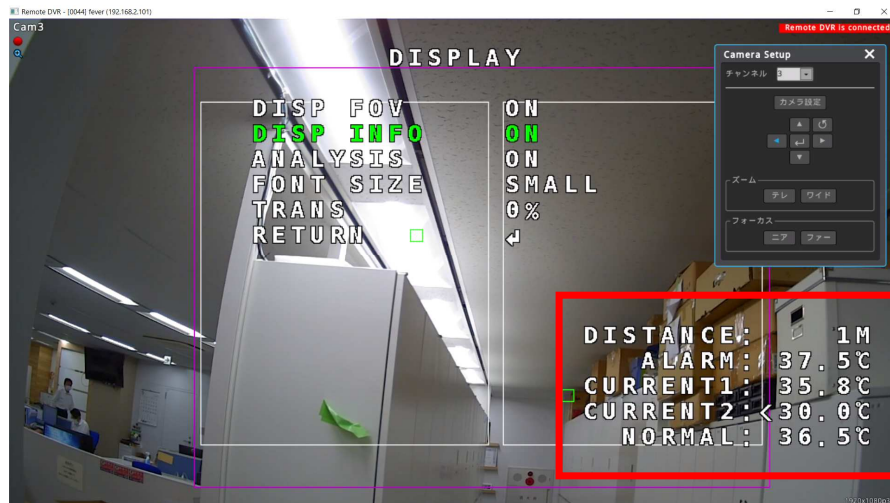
Remote DVR - [0044] fever (192.168.2.101)

Cam3

Remote DVR is connected

DISPLAY

DISP FOV ON
DISP INFO ON
ANALYSIS ON
FONT SIZE SMALL
TRANS 0%
RETURN ↵

Camera Setup

チャンネル 3

カメラ設定

ズーム
テレ ワイド

フォーカス
ニア ファー

DISTANCE: 1M
ALARM: 37.5℃
CURRENT1: 35.8℃
CURRENT2: <30.0℃
NORMAL: 36.5℃